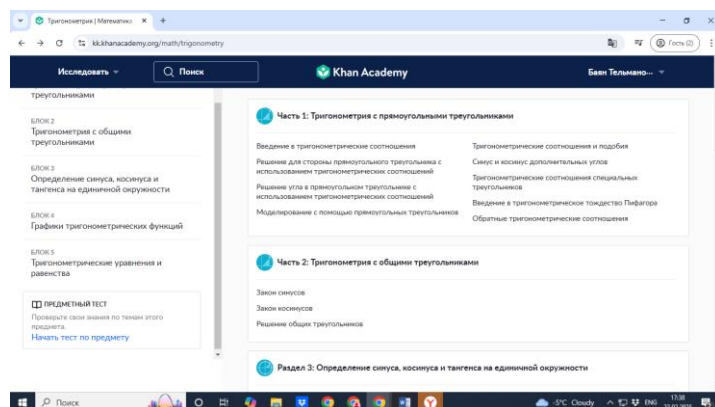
Тригонометрия | Математика ×

kk.khanacademy.org/math/trigonometry

Гость (2)

Исследовать

Поиск

Khan Academy

Баян Тельмано...

треугольниками

БЛОК 2
Тригонометрия с общими треугольниками

БЛОК 3
Определение синуса, косинуса и тангенса на единичной окружности

БЛОК 4
Графики тригонометрических функций

БЛОК 5
Тригонометрические уравнения и равенства

ПРЕДМЕТНЫЙ ТЕСТ
Проверьте свои знания по темам этого предмета.
Начать тест по предмету

Часть 1: Тригонометрия с прямоугольными треугольниками

Введение в тригонометрические соотношения

Решение для стороны прямоугольного треугольника с использованием тригонометрических соотношений

Решение угла в прямоугольном треугольнике с использованием тригонометрических соотношений

Моделирование с помощью прямоугольных треугольников

Тригонометрические соотношения и подобия

Синус и косинус дополнительных углов

Тригонометрические соотношения специальных треугольников

Введение в тригонометрическое тождество Пифагора

Обратные тригонометрические соотношения

Часть 2: Тригонометрия с общими треугольниками

Закон синусов

Закон косинусов

Решение общих треугольников

Раздел 3: Определение синуса, косинуса и тангенса на единичной окружности

Поиск

-5°C Cloudy ENG 17:38